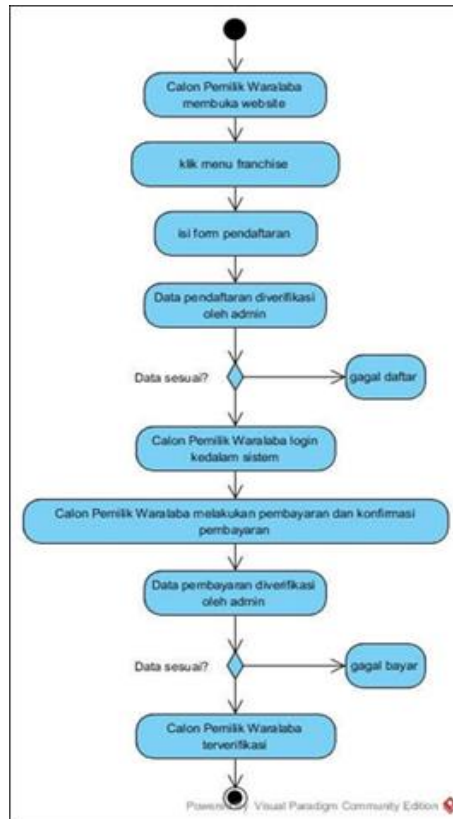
Calon Pemilik Waralaba membuka website

klik menu franchise

isi form pendaftaran

Data pendaftaran diverifikasi oleh admin

Data sesuai?

gagal daftar

Calon Pemilik Waralaba login kedalam sistem

Calon Pemilik Waralaba melakukan pembayaran dan konfirmasi pembayaran

Data pembayaran diverifikasi oleh admin

Data sesuai?

gagal bayar

Calon Pemilik Waralaba terverifikasi

Powered By Visual Paradigm Community Edition